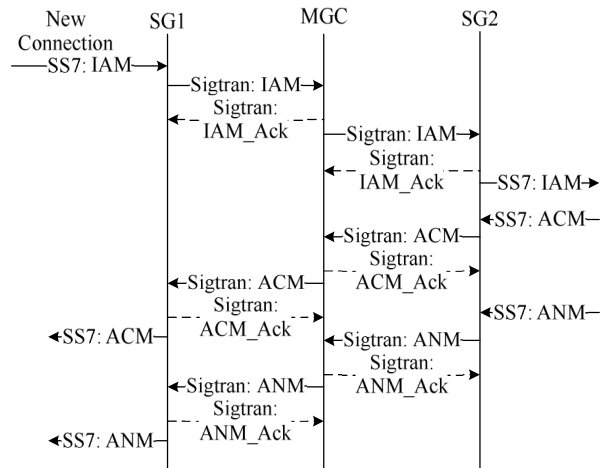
New Connection

SG1

MGC

SG2

SS7: IAM

Sigtran: IAM

Sigtran: IAM_Ack

Sigtran: IAM

Sigtran: IAM_Ack

SS7: IAM

SS7: ACM

Sigtran: ACM

Sigtran: ACM_Ack

Sigtran: ACM

Sigtran: ACM_Ack

SS7: ANM

SS7: ACM

Sigtran: ANM

Sigtran: ANM_Ack

Sigtran: ANM

Sigtran: ANM_Ack

SS7: ANM